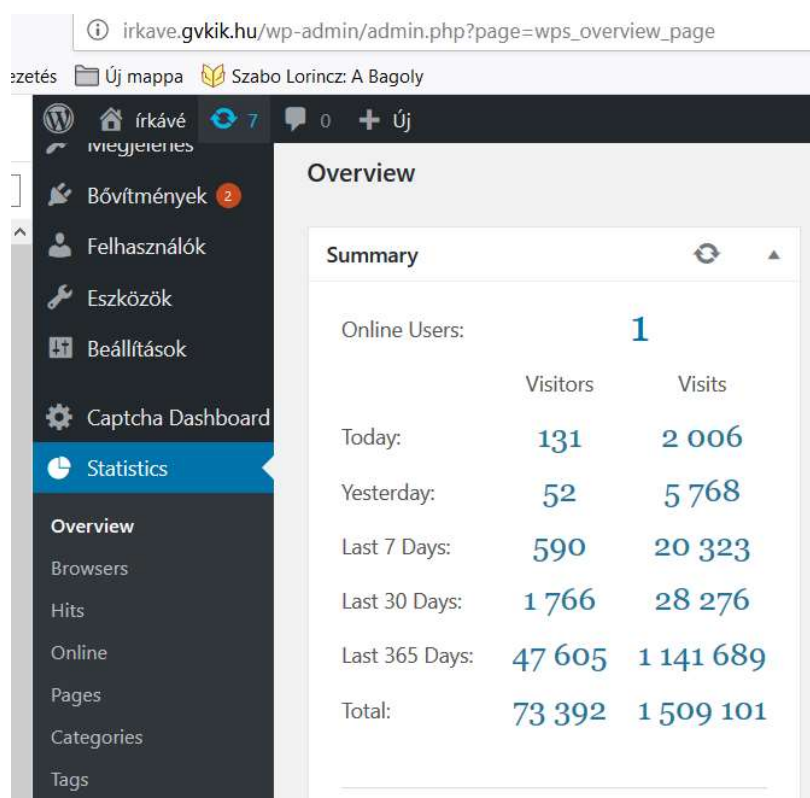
irkave.gvkik.hu/wp-admin/admin.php?page=wps_overview_page

ezetés Új mappa Szabo Lorincz: A Bagoly

írkávé 7 0 Új

Megjelenés
Bővítmények 2
Felhasználók
Eszközök
Beállítások
Captcha Dashboard
Statistics
Overview
Browsers
Hits
Online
Pages
Categories
Tags

Overview

Summary

Online Users: 1

| | Visitors | Visits |
|---|---|---|
| Today: | 131 | 2 006 |
| Yesterday: | 52 | 5 768 |
| Last 7 Days: | 590 | 20 323 |
| Last 30 Days: | 1 766 | 28 276 |
| Last 365 Days: | 47 605 | 1 141 689 |
| Total: | 73 392 | 1 509 101 |